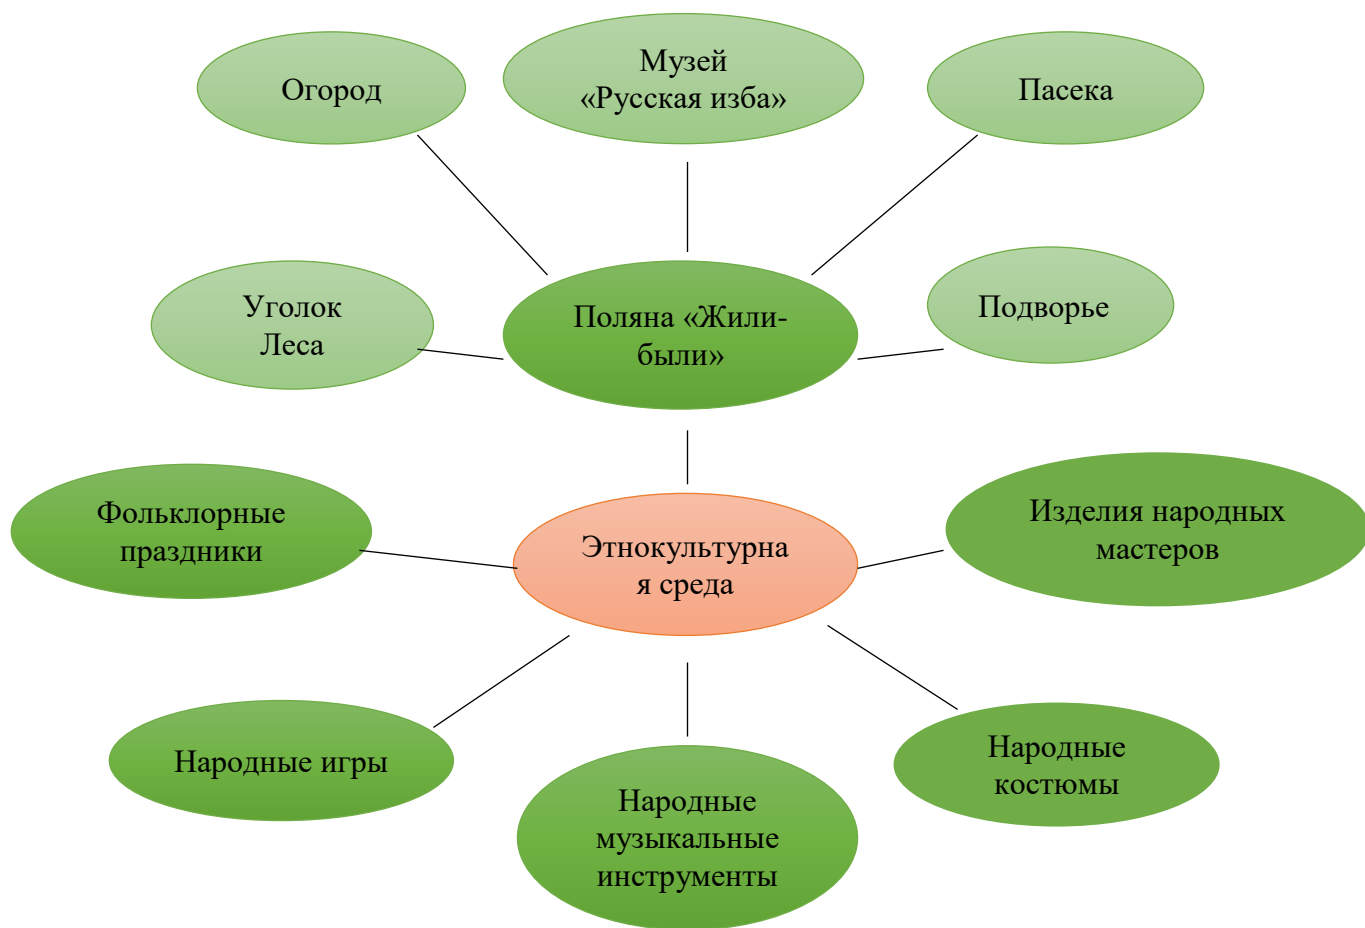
Огород

Музей «Русская изба»

Пасека

Уголок Леса

Поляна «Жили-были»

Подворье

Фольклорные праздники

Этнокультурная среда

Изделия народных мастеров

Народные игры

Народные музыкальные инструменты

Народные костюмы